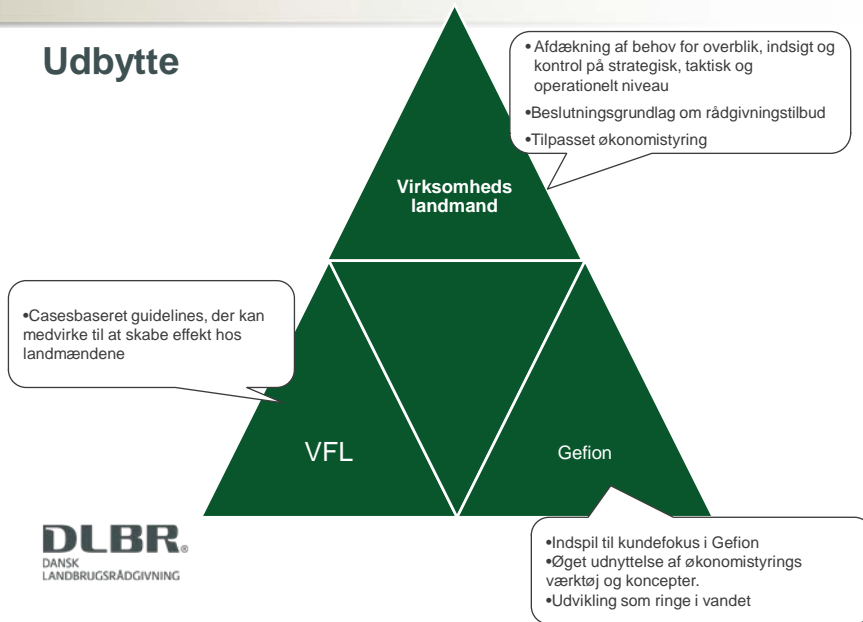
Udbytte

•Afdækning af behov for overblik, indsigt og kontrol på strategisk, taktisk og operationelt niveau
•Beslutningsgrundlag om rådgivningstilbud
•Tilpasset økonomistyring

Virksomheds landmand

•Casesbaseret guidelines, der kan medvirke til at skabe effekt hos landmændene

VFL

Gefion

DLBR.
DANSK LANDBRUGSRÅDGIVNING

•Indspil til kundefokus i Gefion
•Øget udnyttelse af økonomistyrings værktøj og koncepter.
•Udvikling som ringe i vandet